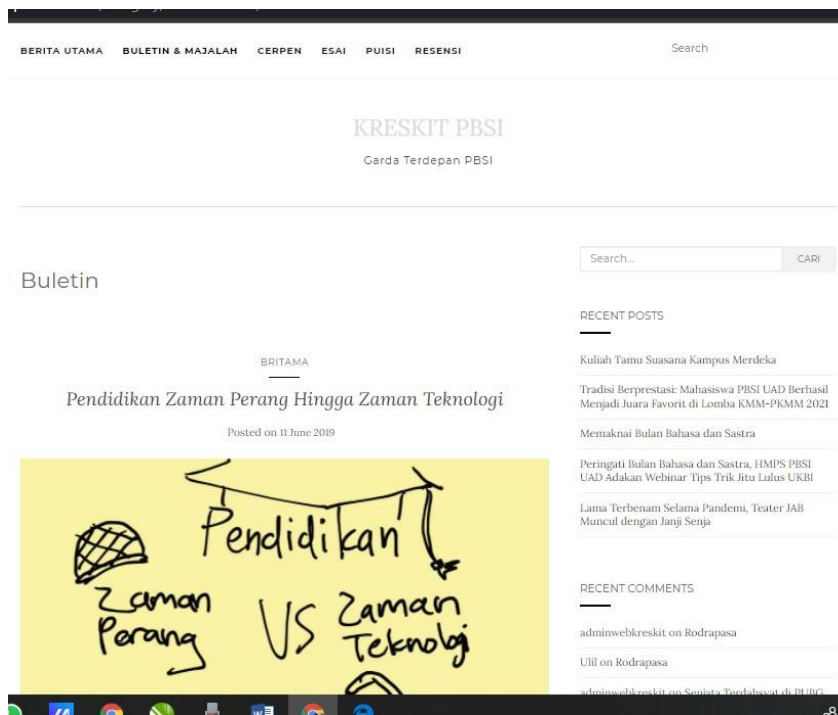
BERITA UTAMA BULETIN & MAJALAH CERPEN ESAI PUISI RESENSI

Search

KRESKIT PBSI

Garda Terdepan PBSI

Buletin

BRITAMA

Pendidikan Zaman Perang Hingga Zaman Teknologi

Posted on 11 June 2019

Pendidikan

Zaman Perang VS Zaman Teknologi

Search...

CARI

RECENT POSTS

Kuliah Tamu Suasana Kampus Merdeka

Tradisi Berprestasi: Mahasiswa PBSI UAD Berhasil Menjadi Juara Favorit di Lomba KMM-PKMM 2021

Memaknai Bulan Bahasa dan Sastra

Peringati Bulan Bahasa dan Sastra, HMPS PBSI UAD Adakan Webinar Tips Trik Jitu Lulus UKBI

Lama Terbenam Selama Pandemi, Teater JAB Muncul dengan Janji Senja

RECENT COMMENTS

adminwebkreskit on Rodrapasa

Ulil on Rodrapasa

adminwebkreskit on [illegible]